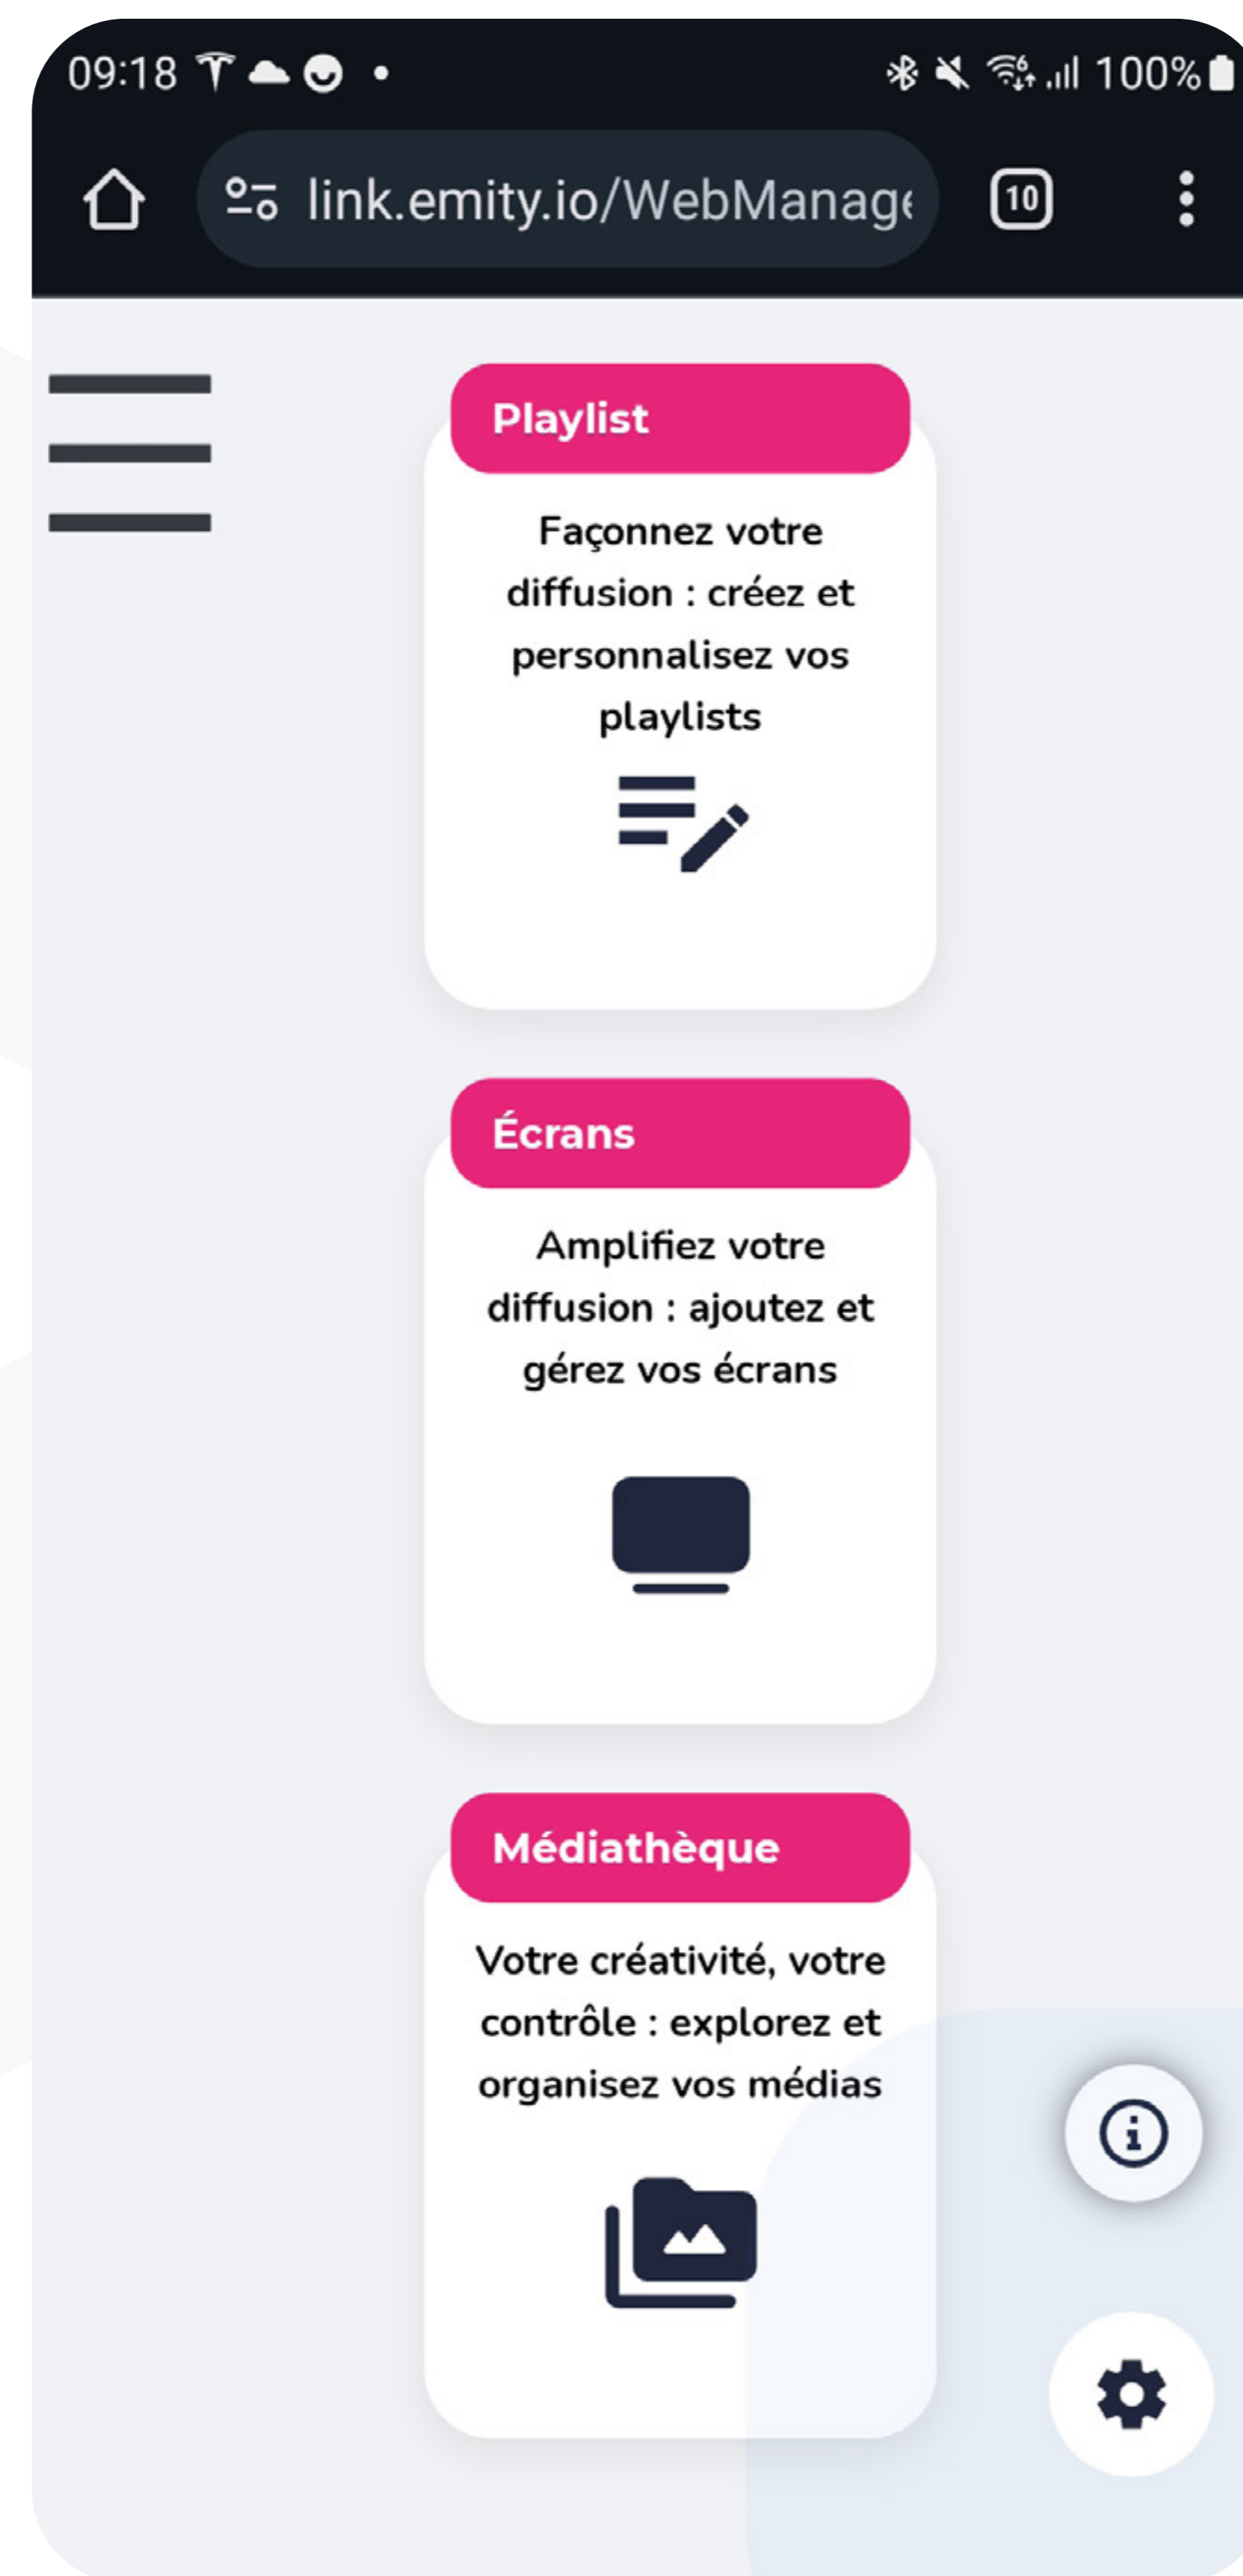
09:18 • 100%

link.emity.io/WebManag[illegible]

10

Playlist

Façonnez votre diffusion : créez et personnalisez vos playlists

Écrans

Amplifiez votre diffusion : ajoutez et gérez vos écrans

Médiathèque

Votre créativité, votre contrôle : explorez et organisez vos médias